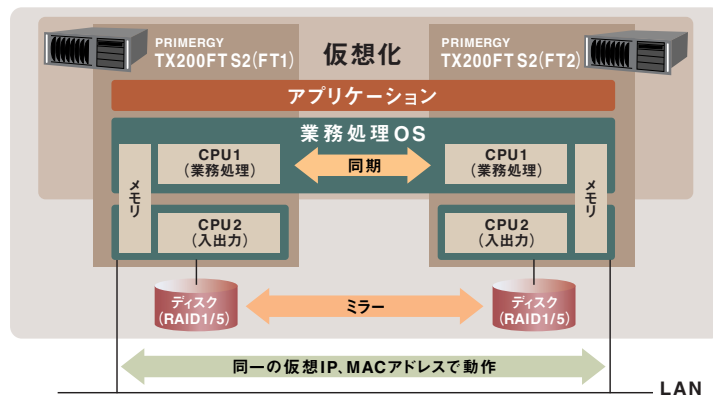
PRIMERGY
TX200FT S2(FT1)

仮想化

PRIMERGY
TX200FT S2(FT2)

アプリケーション

業務処理OS

メモリ

CPU1
(業務処理)

同期

CPU1
(業務処理)

メモリ

CPU2
(入出力)

CPU2
(入出力)

ディスク
(RAID1/5)

ミラー

ディスク
(RAID1/5)

同一の仮想IP、MACアドレスで動作

LAN